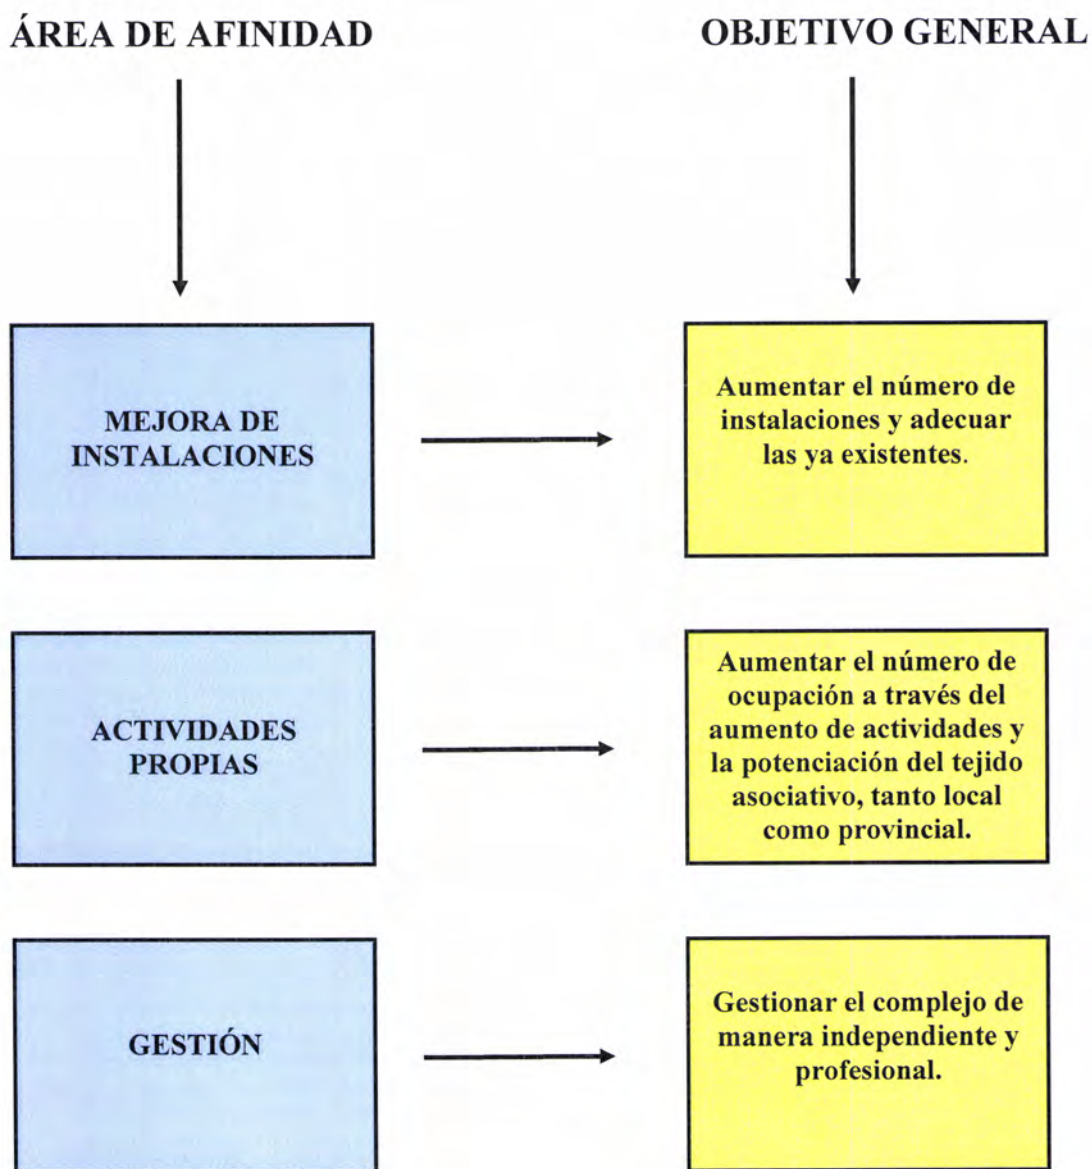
ÁREA DE AFINIDAD

OBJETIVO GENERAL

MEJORA DE INSTALACIONES

Aumentar el número de instalaciones y adecuar las ya existentes.

ACTIVIDADES PROPIAS

Aumentar el número de ocupación a través del aumento de actividades y la potenciación del tejido asociativo, tanto local como provincial.

GESTIÓN

Gestionar el complejo de manera independiente y profesional.